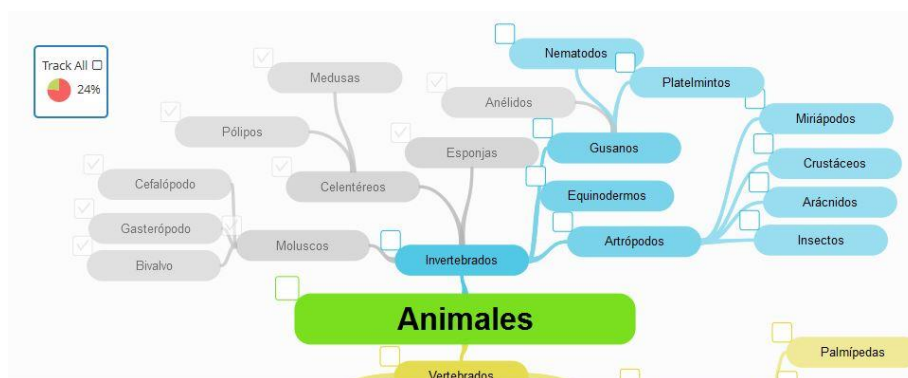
Track All

24%

Medusas

Pólipos

Celentéreos

Cefalópodo

Gasterópodo

Bivalvo

Moluscos

Anélidos

Esponjas

Nematodos

Platelmintos

Gusanos

Equinodermos

Artrópodos

Miriápodos

Crustáceos

Arácnidos

Insectos

Invertebrados

Animales

Vertebrados

Palmípedas